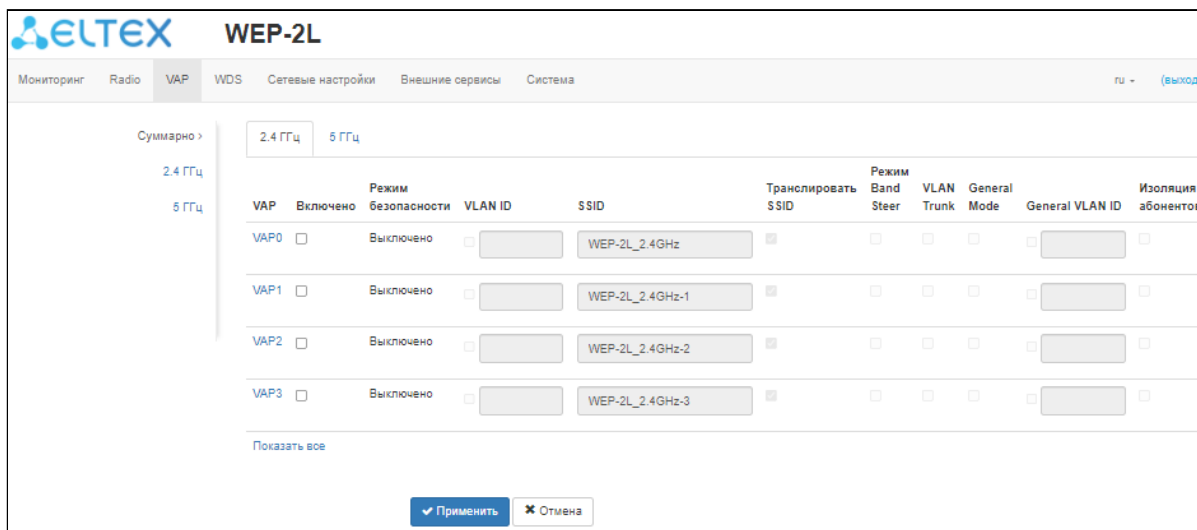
ELTEX WEP-2L

Мониторинг Radio VAP WDS Сетевые настройки Внешние сервисы Система ru (выход

Суммарно ›
2.4 ГГц
5 ГГц

2.4 ГГц 5 ГГц

| VAP | Включено | Режим безопасности | VLAN ID | SSID | Транслировать SSID | Режим Band Steer | VLAN Trunk | General Mode | General VLAN ID | Изоляция абонентов |
|---|---|---|---|---|---|---|---|---|---|---|
| VAP0 | | Выключено | | WEP-2L_2.4GHz | | | | | | |
| VAP1 | | Выключено | | WEP-2L_2.4GHz-1 | | | | | | |
| VAP2 | | Выключено | | WEP-2L_2.4GHz-2 | | | | | | |
| VAP3 | | Выключено | | WEP-2L_2.4GHz-3 | | | | | | |

Показать все

Применить Отмена